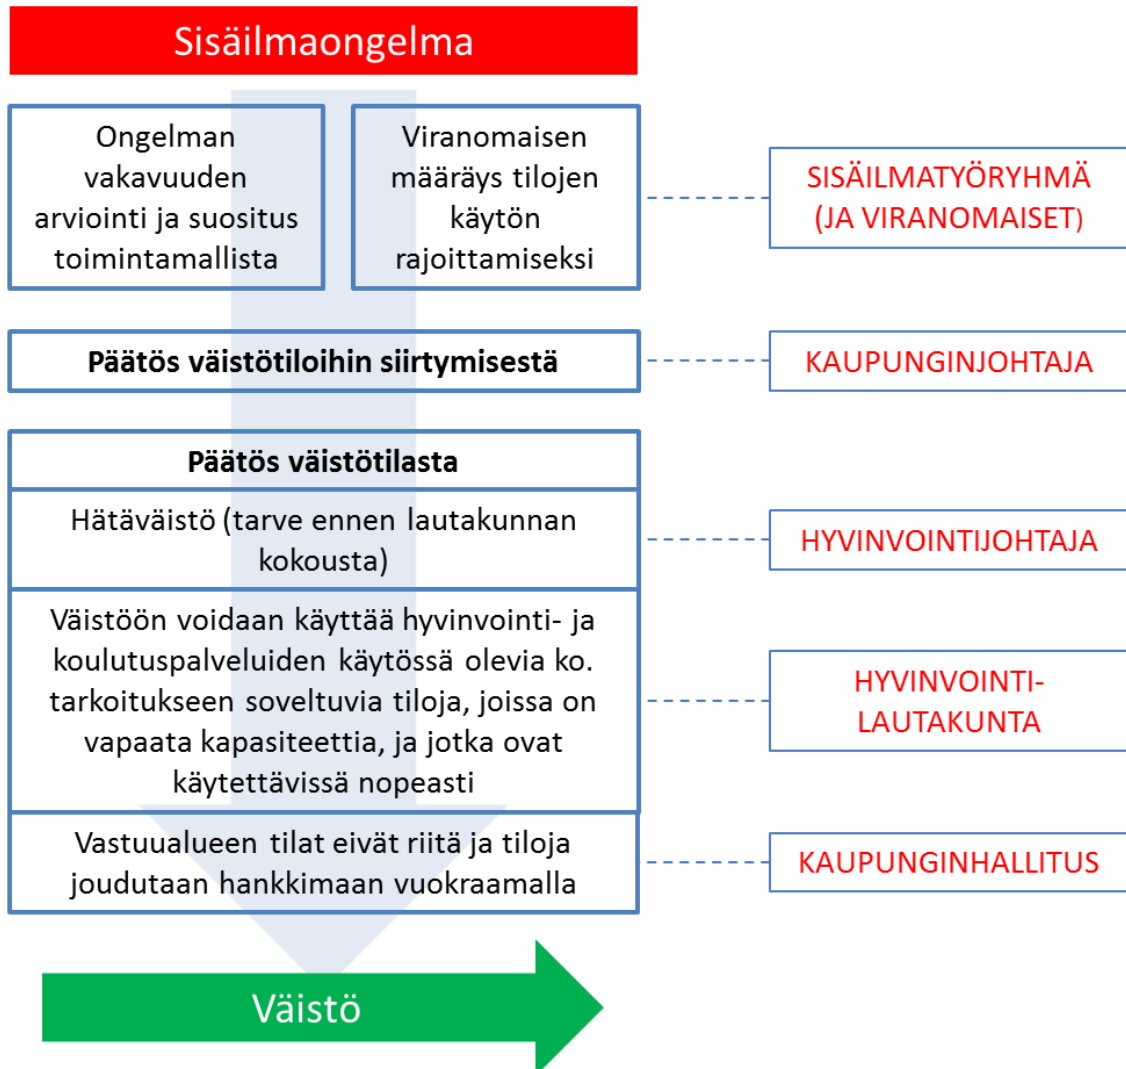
Sisäilmaongelma

Ongelman vakavuuden arviointi ja suositus toimintamallista

Viranomaisen määräys tilojen käytön rajoittamiseksi

SISÄILMATYÖRYHMÄ (JA VIRANOMAISET)

Päätös väistötiloihin siirtymisestä

KAUPUNGINJOHTAJA

Päätös väistötilasta

Hätäväistö (tarve ennen lautakunnan kokousta)

HYVINVOINTIJOHTAJA

Väistöön voidaan käyttää hyvinvointi- ja koulutuspalveluiden käytössä olevia ko. tarkoitukseen soveltuvia tiloja, joissa on vapaata kapasiteettia, ja jotka ovat käytettävissä nopeasti

HYVINVOINTI-LAUTAKUNTA

Vastuualueen tilat eivät riitä ja tiloja joudutaan hankkimaan vuokraamalla

KAUPUNGINHALLITUS

Väistö